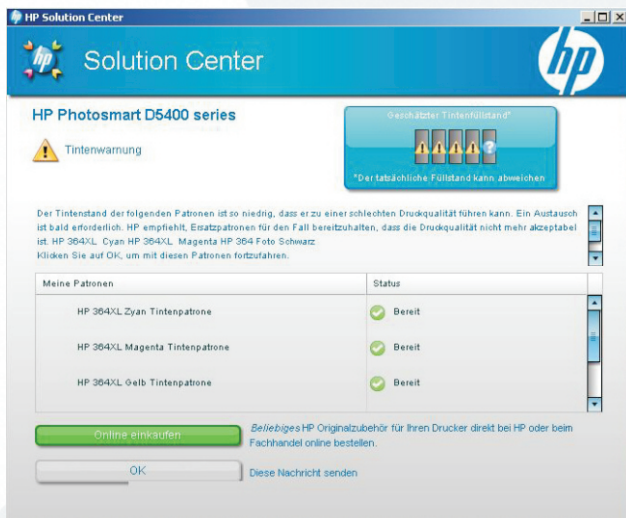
HP Solution Center

Solution Center

hp

HP Photosmart D5400 series

Tintenwarnung

Geschätzter Tintenfüllstand*

*Der tatsächliche Füllstand kann abweichen

Der Tintenstand der folgenden Patronen ist so niedrig, dass er zu einer schlechten Druckqualität führen kann. Ein Austausch ist bald erforderlich. HP empfiehlt, Ersatzpatronen für den Fall bereitzuhalten, dass die Druckqualität nicht mehr akzeptabel ist. HP 364XL Cyan HP 364XL Magenta HP 364 Foto Schwarz
Klicken Sie auf OK, um mit diesen Patronen fortzufahren.

| Meine Patronen | Status |
|---|---|
| HP 364XL Zyan Tintenpatrone | Bereit |
| HP 364XL Magenta Tintenpatrone | Bereit |
| HP 364XL Gelb Tintenpatrone | Bereit |

Online einkaufen

Beliebiges HP Originalzubehör für Ihren Drucker direkt bei HP oder beim Fachhandel online bestellen.

OK

Diese Nachricht senden